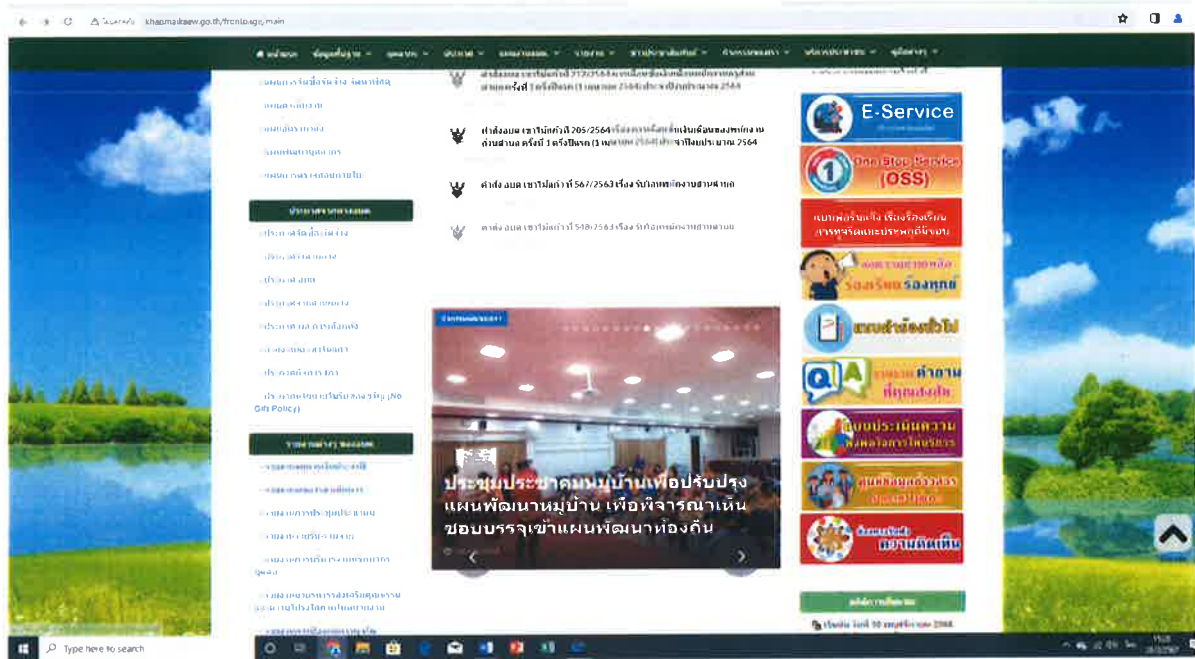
ไม่ปลอดภัย khaomaikaew.go.th/frontpage/main

หน้าแรก ข้อมูลพื้นฐาน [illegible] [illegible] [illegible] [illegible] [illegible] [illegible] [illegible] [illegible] คู่มือประชาชน

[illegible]

คำสั่ง อบต.เขาไม้แก้ว ที่ 205/2564 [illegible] ครั้งที่ 1 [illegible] 2564

คำสั่ง อบต.เขาไม้แก้วที่ 567/2563 เรื่อง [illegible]

คำสั่ง อบต.เขาไม้แก้วที่ 568/2563 เรื่อง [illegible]

ประกาศจากกรมส่งเสริม

ประกาศจัดซื้อจัดจ้าง

ประกาศ อบต.

ประกาศ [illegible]

ประกาศนโยบายไม่รับของขวัญ (No Gift Policy)

ประชุมประชาคมหมู่บ้านเพื่อปรับปรุงแผนพัฒนาหมู่บ้าน เพื่อพิจารณาเห็นชอบบรรจุเข้าแผนพัฒนาท้องถิ่น

E-Service

One Stop Service (OSS)

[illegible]

ร้องเรียน ร้องทุกข์

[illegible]

คำถาม

แบบประเมินความ

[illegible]

ความคิดเห็น

Type here to search